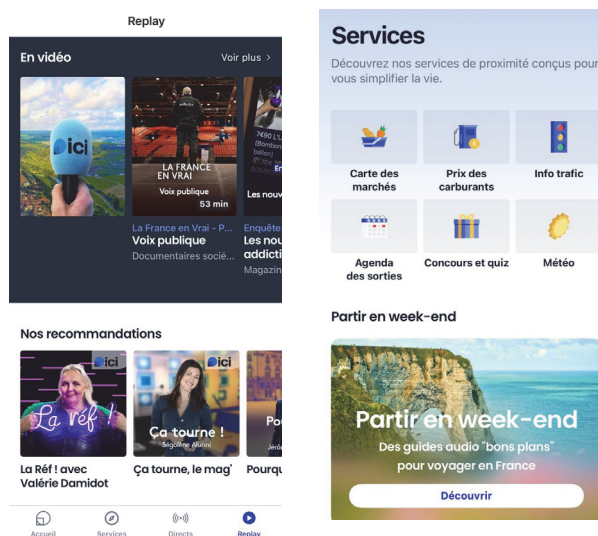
Replay

En vidéo

Voir plus >

ici

LA FRANCE EN VRAI

Voix publique

53 min

7490 L'A (Bombon ballon)

Les nouv

La France en Vrai - P...

Voix publique

Documentaires socié...

Enquête

Les nou addicti

Magazin

Nos recommandations

ici

La réf !

ici

Ça tourne !

Ségolène Alunni

Po

Jérô

La Réf ! avec Valérie Damidot

Ça tourne, le mag'

Pourqu

Accueil

Services

Directs

Replay

Services

Découvrez nos services de proximité conçus pour vous simplifier la vie.

Carte des marchés

Prix des carburants

Info trafic

Agenda des sorties

Concours et quiz

Météo

Partir en week-end

Partir en week-end

Des guides audio "bons plans" pour voyager en France

Découvrir